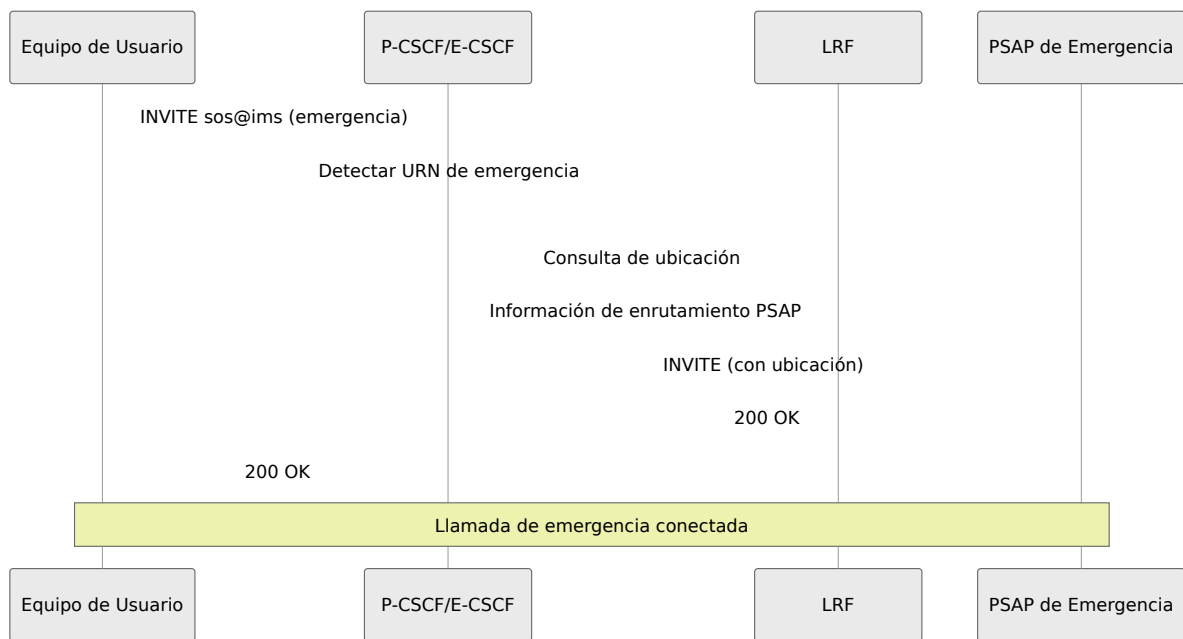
Equipo de Usuario

P-CSCF/E-CSCF

LRF

PSAP de Emergencia

INVITE sos@ims (emergencia)

Detectar URN de emergencia

Consulta de ubicación

Información de enrutamiento PSAP

INVITE (con ubicación)

200 OK

200 OK

Llamada de emergencia conectada

Equipo de Usuario

P-CSCF/E-CSCF

LRF

PSAP de Emergencia